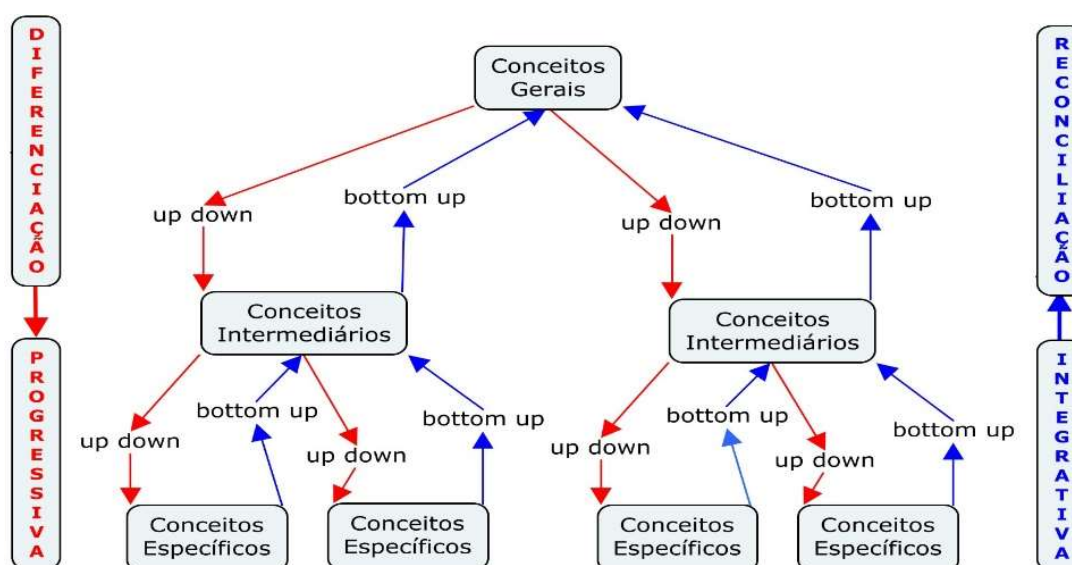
DIFERENCIAÇÃO

PROGRESSIVA

Conceitos Gerais

up down

bottom up

up down

bottom up

Conceitos Intermediários

Conceitos Intermediários

up down

bottom up

up down

bottom up

up down

bottom up

up down

bottom up

Conceitos Específicos

Conceitos Específicos

Conceitos Específicos

Conceitos Específicos

RECONCILIAÇÃO

INTEGRATIVA